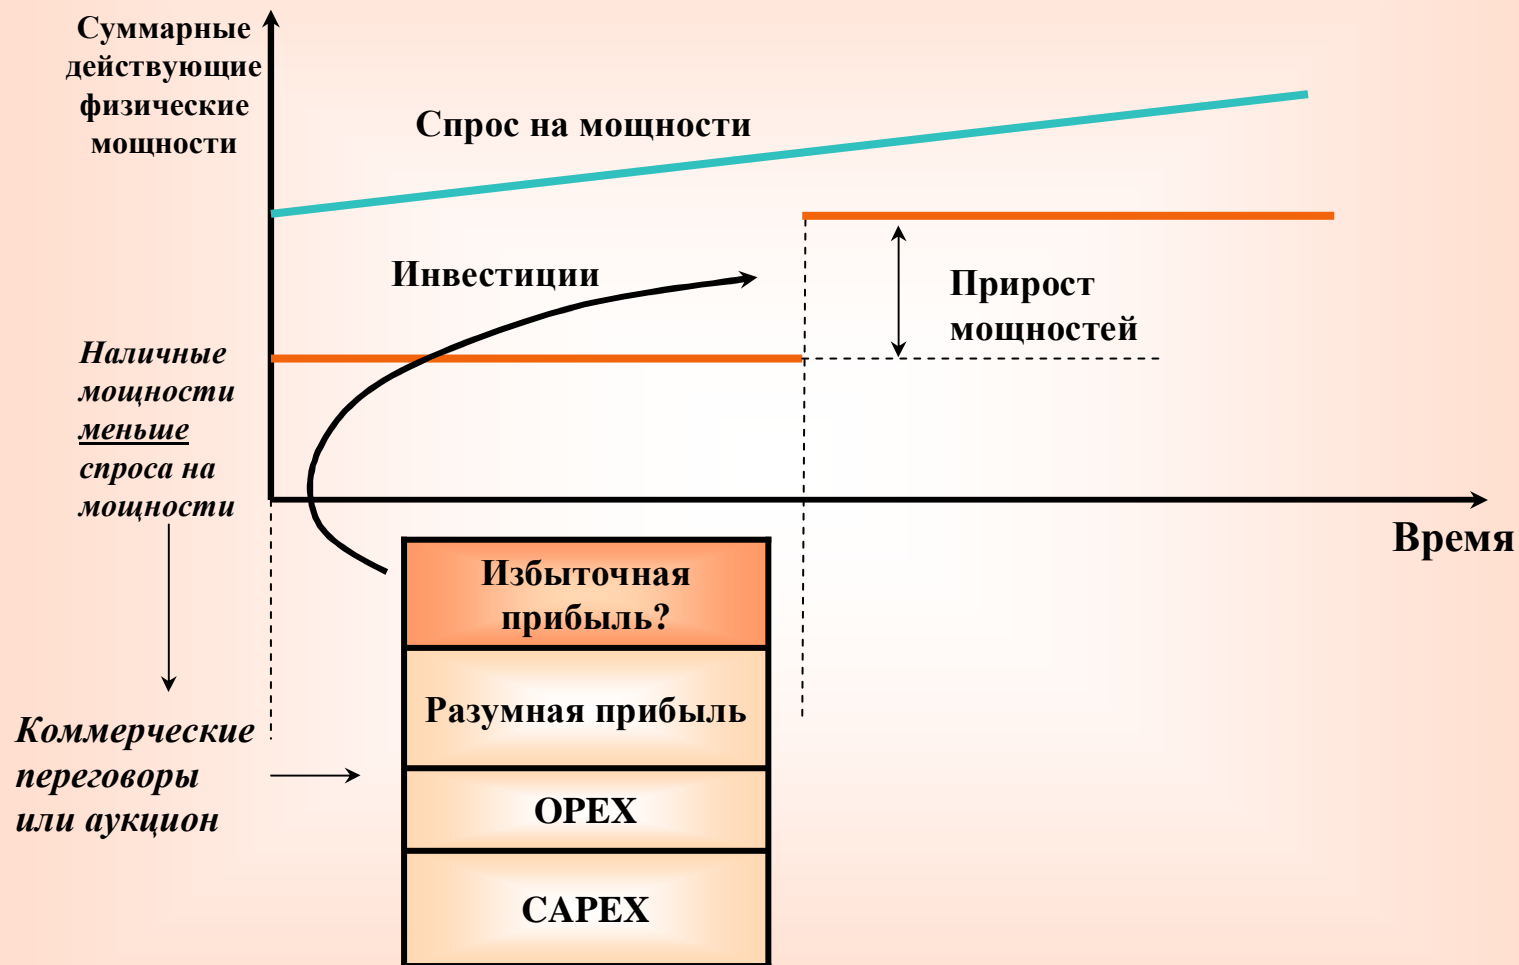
Суммарные действующие физические мощности

Спрос на мощности

Инвестиции

Прирост мощностей

Наличные мощности меньше спроса на мощности

Время

Избыточная прибыль?

Разумная прибыль

OPEX

CAPEX

Коммерческие переговоры или аукцион